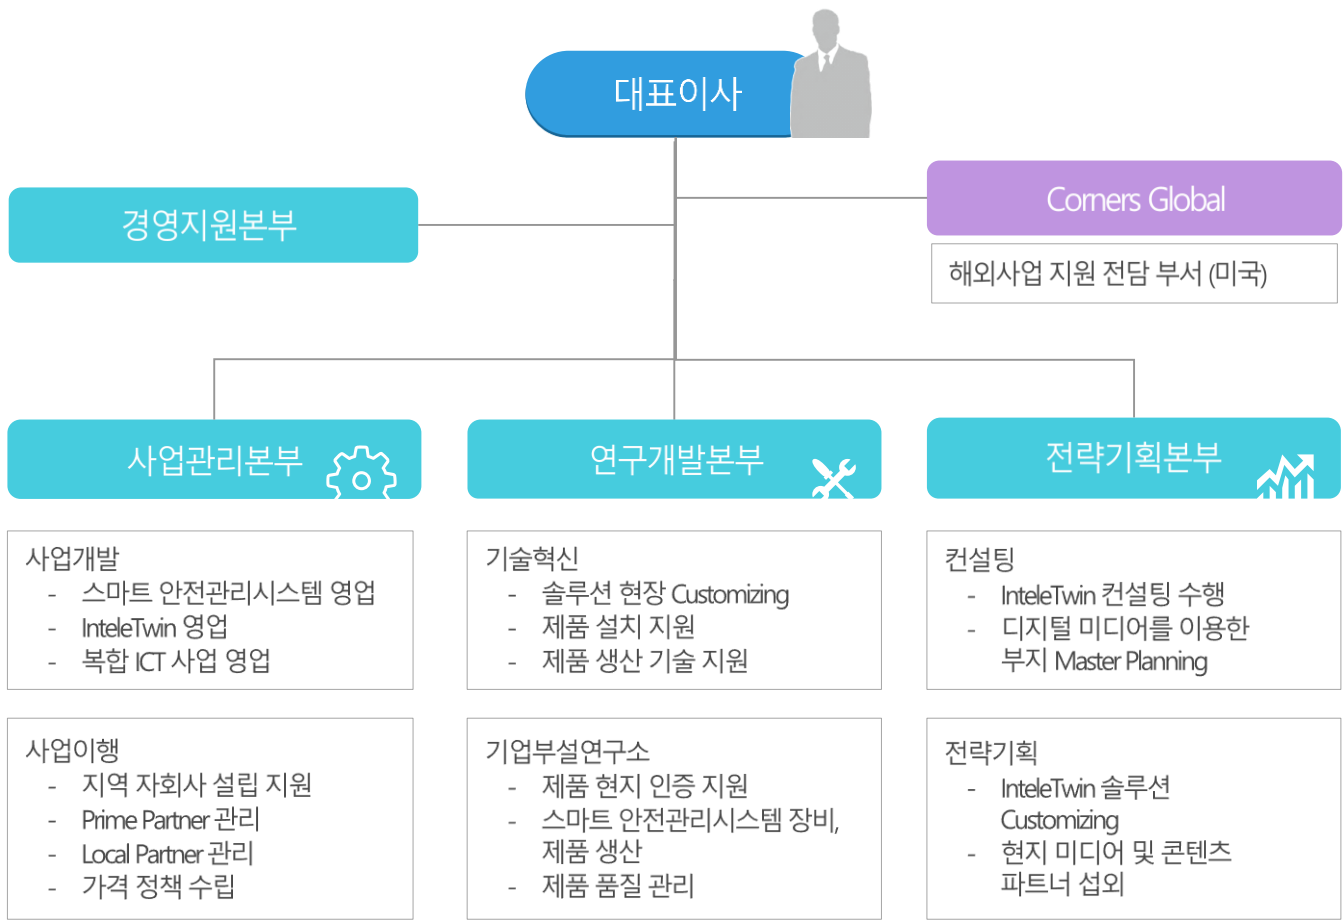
대표이사

경영지원본부

Comers Global

해외사업 지원 전담 부서 (미국)

사업관리본부

연구개발본부

전략기획본부

사업개발
- 스마트 안전관리시스템 영업
- InteleTwin 영업
- 복합 ICT 사업 영업

사업이행
- 지역 자회사 설립 지원
- Prime Partner 관리
- Local Partner 관리
- 가격 정책 수립

기술혁신
- 솔루션 현장 Customizing
- 제품 설치 지원
- 제품 생산 기술 지원

기업부설연구소
- 제품 현지 인증 지원
- 스마트 안전관리시스템 장비, 제품 생산
- 제품 품질 관리

컨설팅
- InteleTwin 컨설팅 수행
- 디지털 미디어를 이용한 부지 Master Planning

전략기획
- InteleTwin 솔루션 Customizing
- 현지 미디어 및 콘텐츠 파트너 섭외